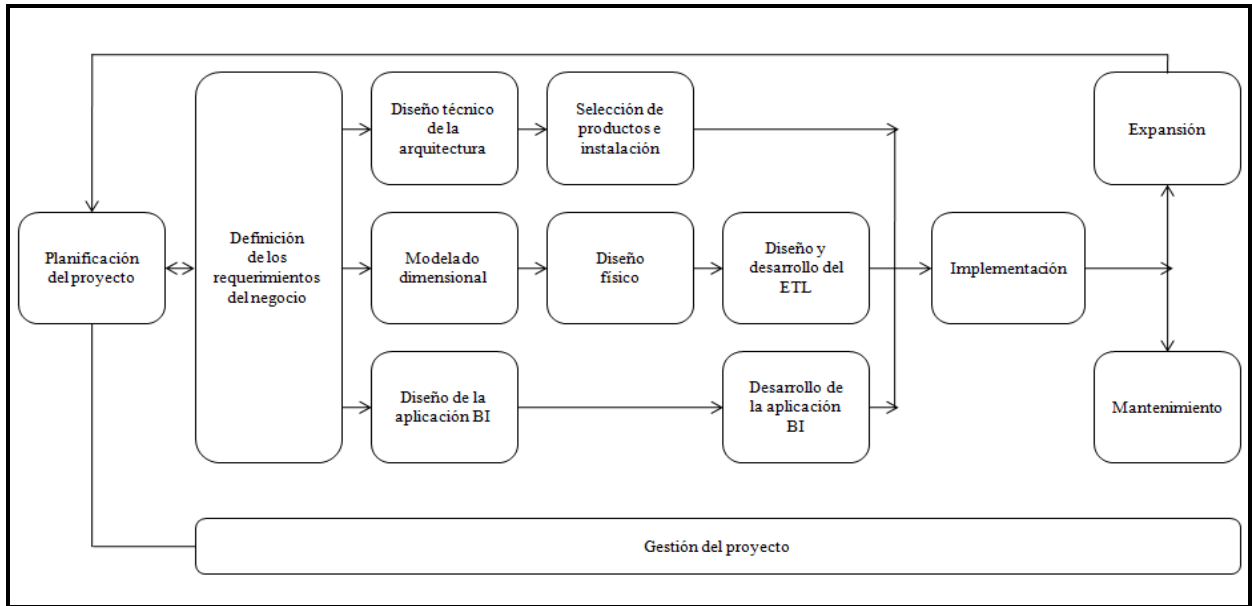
Planificación del proyecto

Definición de los requerimientos del negocio

Diseño técnico de la arquitectura

Selección de productos e instalación

Modelado dimensional

Diseño físico

Diseño y desarrollo del ETL

Diseño de la aplicación BI

Desarrollo de la aplicación BI

Implementación

Expansión

Mantenimiento

Gestión del proyecto